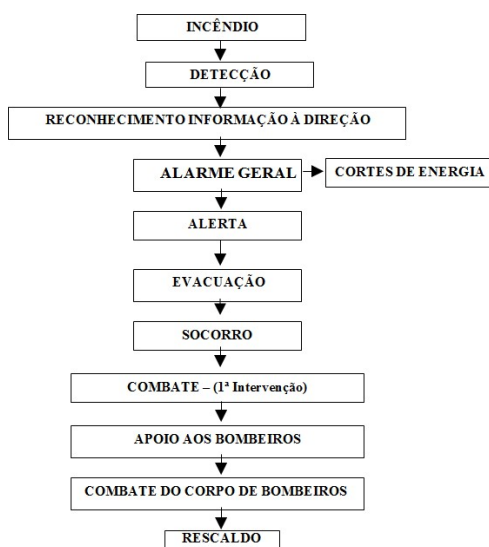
INCÊNDIO

DETECÇÃO

RECONHECIMENTO INFORMAÇÃO À DIREÇÃO

ALARME GERAL

CORTES DE ENERGIA

ALERTA

EVACUAÇÃO

SOCORRO

COMBATE – (1ª Intervenção)

APOIO AOS BOMBEIROS

COMBATE DO CORPO DE BOMBEIROS

RESCALDO